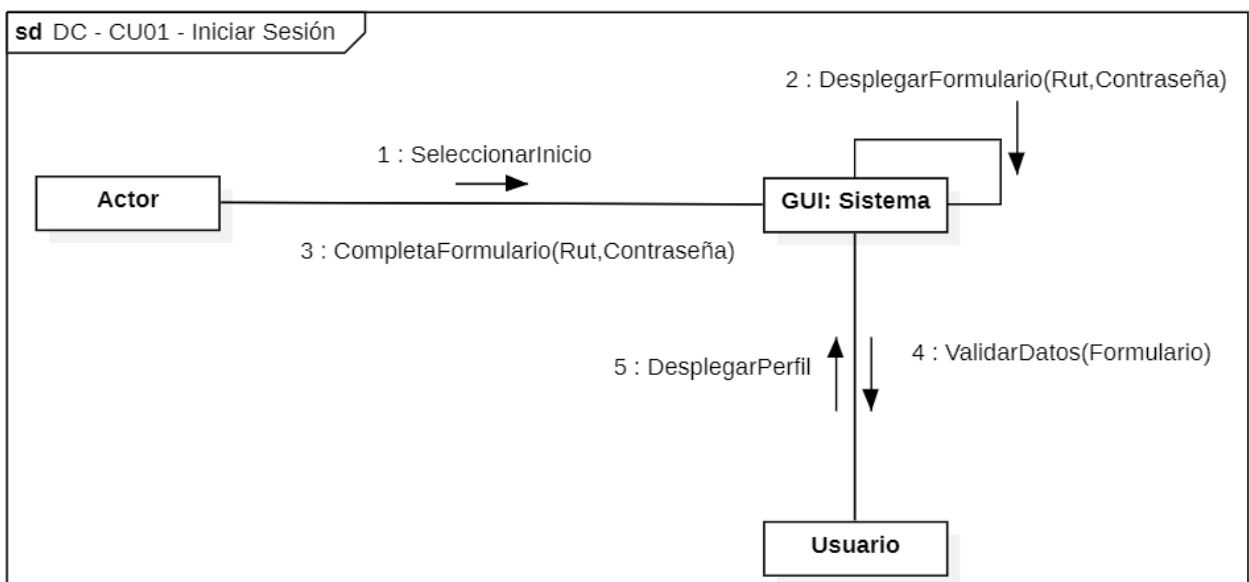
sd DC - CU01 - Iniciar Sesión

2 : DesplegarFormulario(Rut,Contraseña)

1 : SeleccionarInicio

Actor

GUI: Sistema

3 : CompletaFormulario(Rut,Contraseña)

5 : DesplegarPerfil

4 : ValidarDatos(Formulario)

Usuario